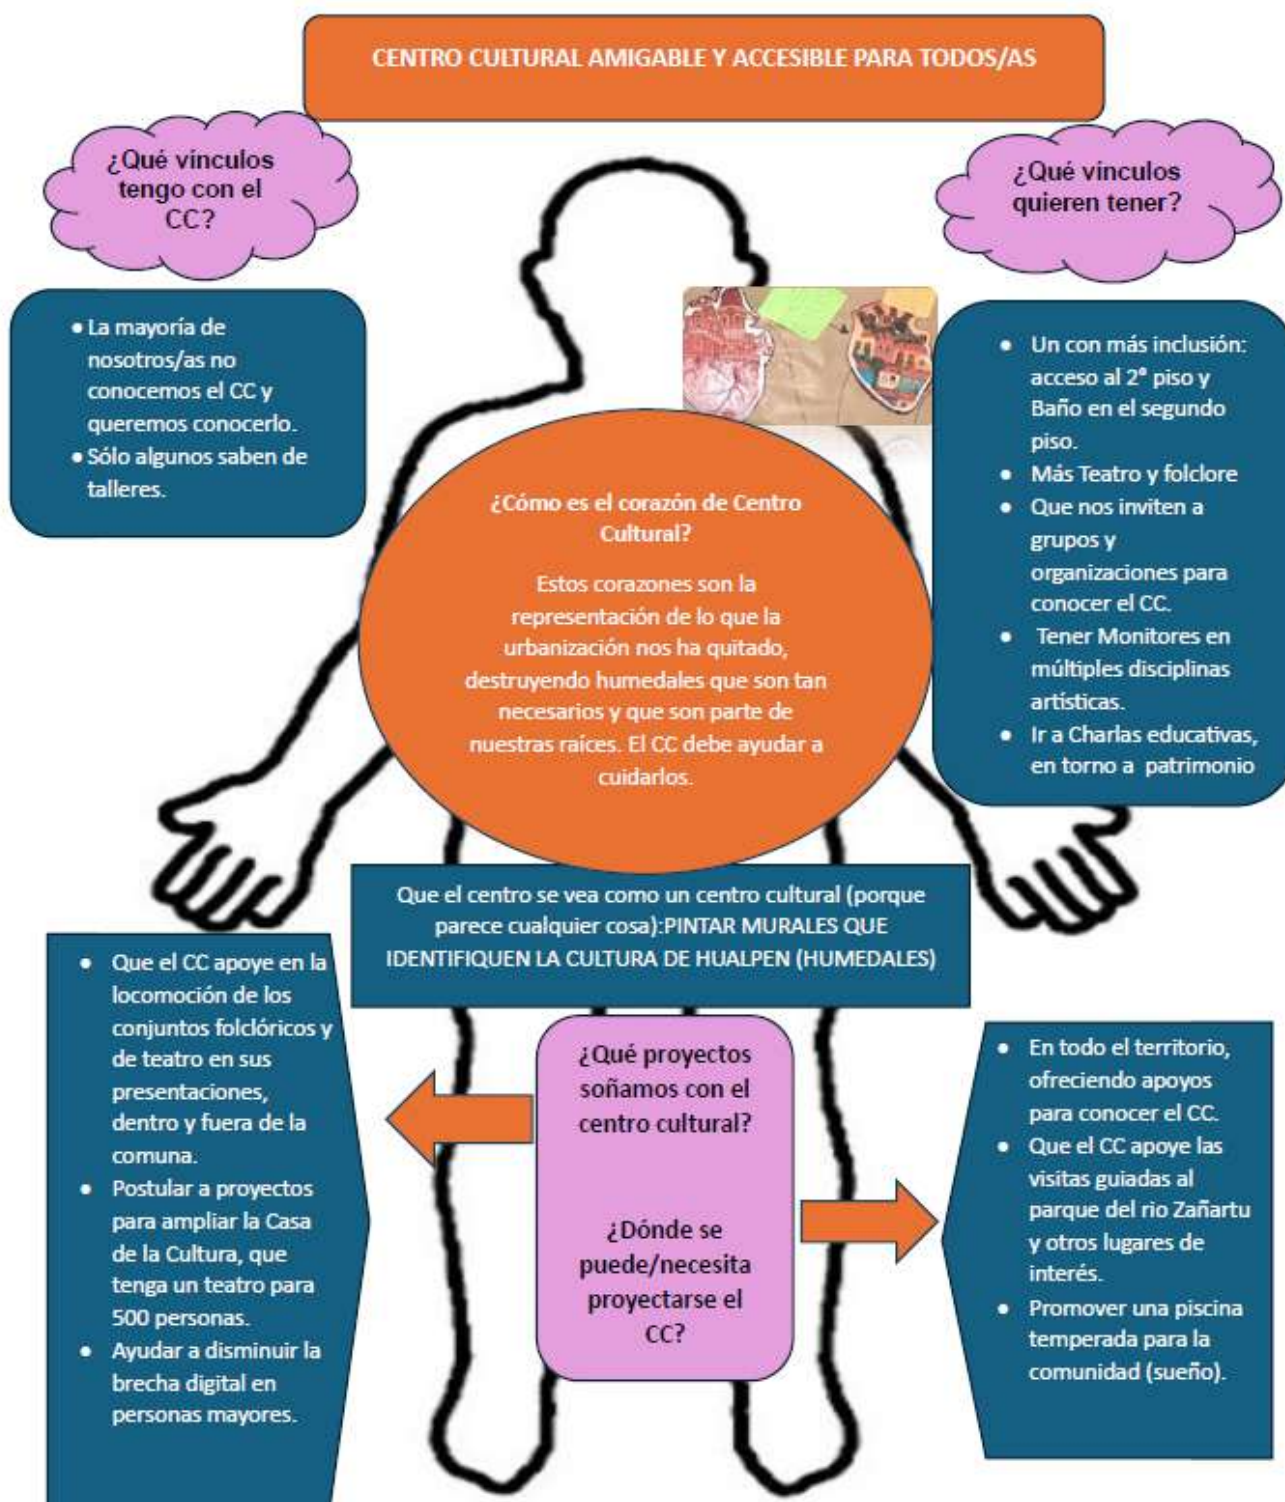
CENTRO CULTURAL AMIGABLE Y ACCESIBLE PARA TODOS/AS

¿Qué vínculos tengo con el CC?

- La mayoría de nosotros/as no conocemos el CC y queremos conocerlo.
- Sólo algunos saben de talleres.

¿Qué vínculos quieren tener?

- Un con más inclusión: acceso al 2° piso y Baño en el segundo piso.
- Más Teatro y folclore
- Que nos inviten a grupos y organizaciones para conocer el CC.
- Tener Monitores en múltiples disciplinas artísticas.
- Ir a Charlas educativas, en torno a patrimonio

¿Cómo es el corazón de Centro Cultural?

Estos corazones son la representación de lo que la urbanización nos ha quitado, destruyendo humedales que son tan necesarios y que son parte de nuestras raíces. El CC debe ayudar a cuidarlos.

Que el centro se vea como un centro cultural (porque parece cualquier cosa):PINTAR MURALES QUE IDENTIFIQUEN LA CULTURA DE HUALPEN (HUMEDALES)

- Que el CC apoye en la locomoción de los conjuntos folclóricos y de teatro en sus presentaciones, dentro y fuera de la comuna.
- Postular a proyectos para ampliar la Casa de la Cultura, que tenga un teatro para 500 personas.
- Ayudar a disminuir la brecha digital en personas mayores.

¿Qué proyectos soñamos con el centro cultural?

¿Dónde se puede/necesita proyectarse el CC?

- En todo el territorio, ofreciendo apoyos para conocer el CC.
- Que el CC apoye las visitas guiadas al parque del rio Zañartu y otros lugares de interés.
- Promover una piscina temperada para la comunidad (sueño).